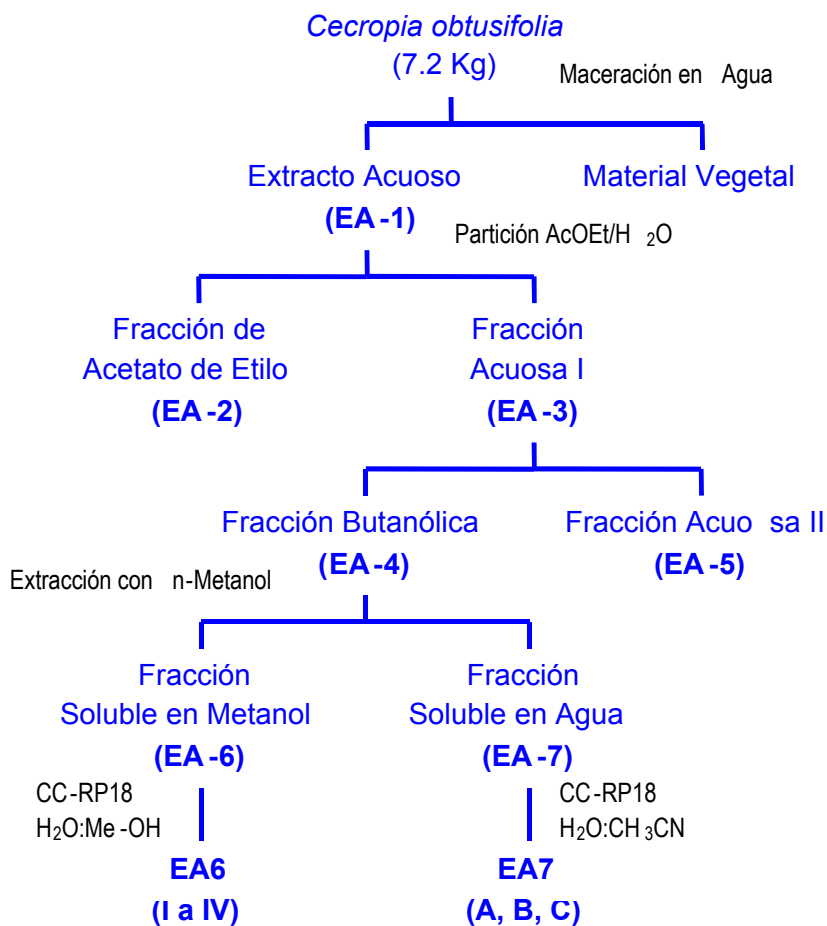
Cecropia obtusifolia
(7.2 Kg)

Maceración en Agua

Extracto Acuoso
(EA-1)

Material Vegetal

Partición AcOEt/$H_2O$

Fracción de
Acetato de Etilo
(EA-2)

Fracción
Acuosa I
(EA-3)

Fracción Butanólica
(EA-4)

Fracción Acuo sa II
(EA-5)

Extracción con n-Metanol

Fracción
Soluble en Metanol
(EA-6)

Fracción
Soluble en Agua
(EA-7)

CC-RP18
$H_2O$:Me-OH

CC-RP18
$H_2O:CH_3CN$

EA6
(I a IV)

EA7
(A, B, C)